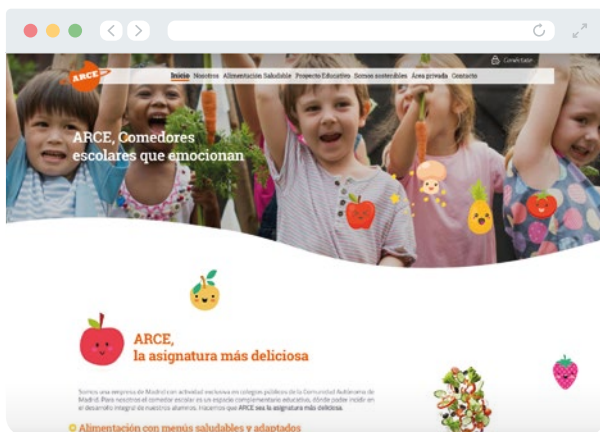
ARCE

Conectador

Inicio Nosotros Alimentación Saludable Proyecto Educativo Somos sostenibles Área privada Contacto

ARCE, Comedores escolares que emocionan

ARCE, la asignatura más deliciosa

Somos una empresa de Madrid con actividad exclusiva en colegios públicos de la Comunidad Autónoma de Madrid. Para nosotros el comedor escolar es un espacio complementario educativo, donde poder incidir en el desarrollo integral de nuestros alumnos. Hacemos que ARCE sea la asignatura más deliciosa.

Alimentación con menús saludables y adaptados